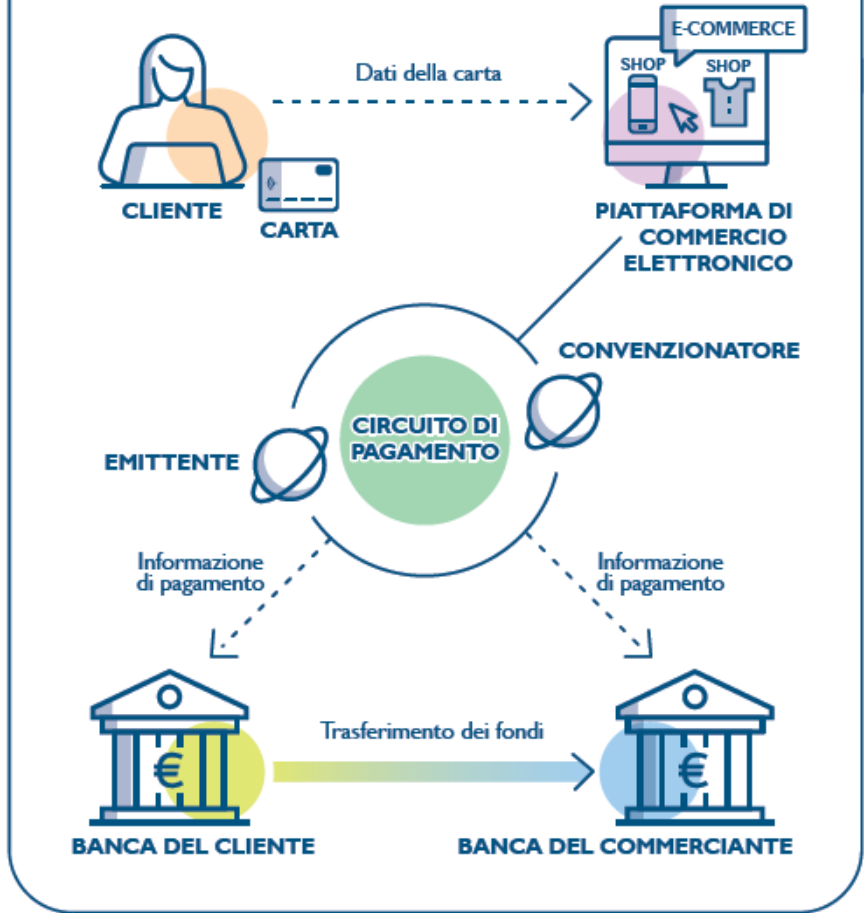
Dati della carta

E-COMMERCE

SHOP

SHOP

CLIENTE

CARTA

PIATTAFORMA DI COMMERCIO ELETTRONICO

CONVENZIONATORE

EMITTENTE

CIRCUITO DI PAGAMENTO

Informazione di pagamento

Informazione di pagamento

Trasferimento dei fondi

€

€

BANCA DEL CLIENTE

BANCA DEL COMMERCIANTE